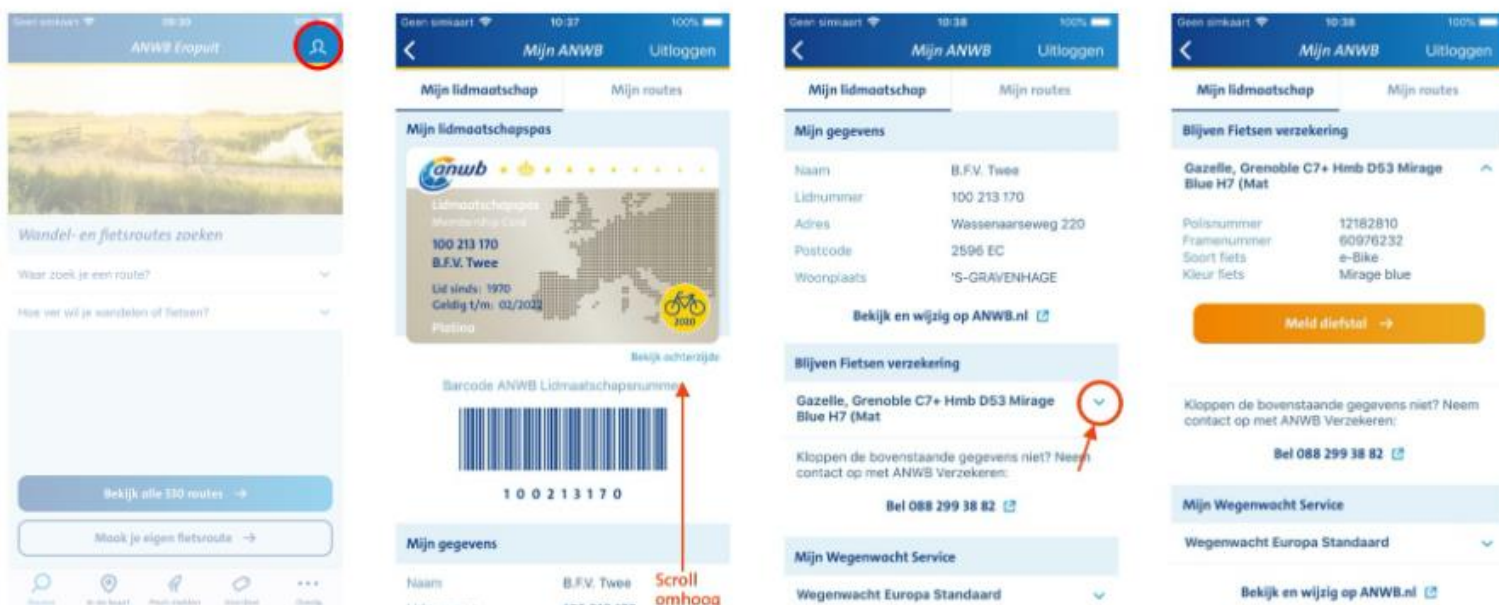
Geen simkaart 10:39
ANWB Eropuit

Wandel- en fietsroutes zoeken
Waar zoek je een route?
Hoe ver wil je wandelen of fietsen?

Bekijk alle 530 routes →
Maak je eigen fietsroute →

Geen simkaart 10:37 100%
Mijn ANWB Uitloggen
Mijn lidmaatschap Mijn routes
Mijn lidmaatschapspas
anwb
Lidmaatschapspas
Membership Card
100 213 170
B.F.V. Twee
Lid sinds: 1970
Geldig t/m: 02/2022
Platina
2020
Bekijk achterzijde
Barcode ANWB Lidmaatschapsnummer
100213170
Mijn gegevens
Naam B.F.V. Twee
Scroll omhoog

Geen simkaart 10:38 100%
Mijn ANWB Uitloggen
Mijn lidmaatschap Mijn routes
Mijn gegevens
Naam B.F.V. Twee
Lidnummer 100 213 170
Adres Wassenaarseweg 220
Postcode 2596 EC
Woonplaats 'S-GRAVENHAGE
Bekijk en wijzig op ANWB.nl
Blijven Fietsen verzekering
Gazelle, Grenoble C7+ Hmb D53 Mirage Blue H7 (Mat
Kloppen de bovenstaande gegevens niet? Neem contact op met ANWB Verzekeren:
Bel 088 299 38 82
Mijn Wegenwacht Service
Wegenwacht Europa Standaard

Geen simkaart 10:38 100%
Mijn ANWB Uitloggen
Mijn lidmaatschap Mijn routes
Blijven Fietsen verzekering
Gazelle, Grenoble C7+ Hmb D53 Mirage Blue H7 (Mat
Polisnummer 12182810
Framenummer 60976232
Soort fiets e-Bike
Kleur fiets Mirage blue
Meld diefstal →
Kloppen de bovenstaande gegevens niet? Neem contact op met ANWB Verzekeren:
Bel 088 299 38 82
Mijn Wegenwacht Service
Wegenwacht Europa Standaard
Bekijk en wijzig op ANWB.nl